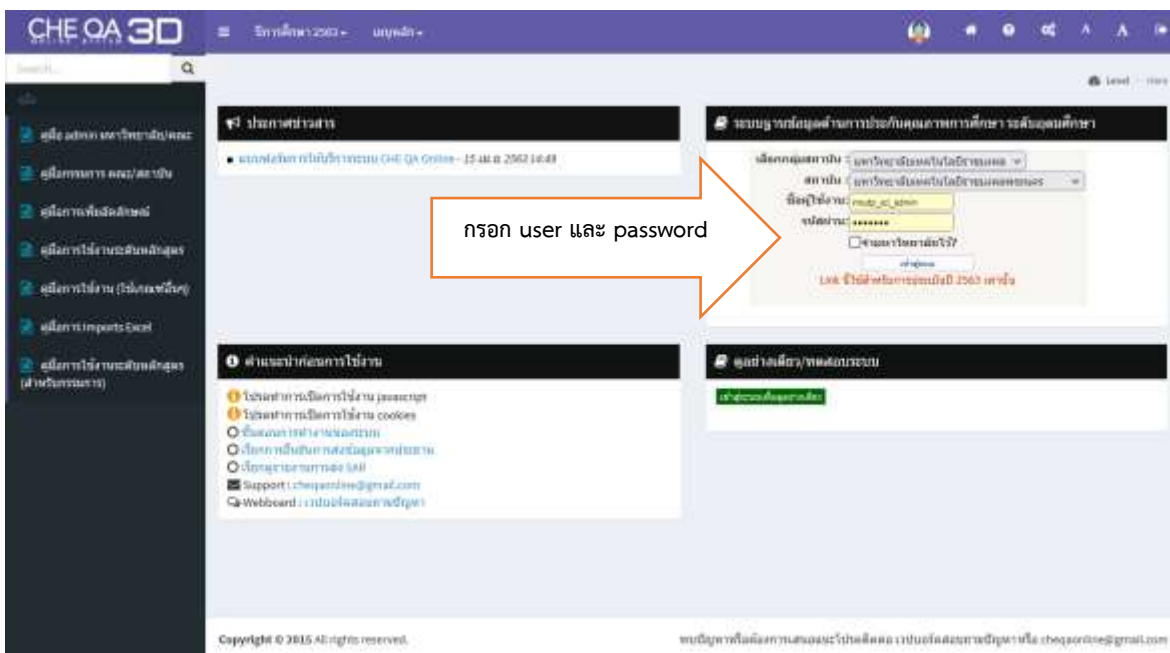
CHE QA 3D
ONLINE SYSTEM

ปีการศึกษา 2563 ▾ เมนูหลัก ▾

Search... 

เมนู

คู่มือ admin มหาวิทยาลัย/คณะ

คู่มือกรรมการ คณะ/สถาบัน

คู่มือการเพิ่มผลิตภัณฑ์

คู่มือการใช้งานระดับหลักสูตร

คู่มือการใช้งาน (ไม่เกณฑ์ใหม่)

คู่มือการ imports Excel

คู่มือการใช้งานระดับหลักสูตร (สำหรับกรรมการ)

Level / Here

ประกาศข่าวสาร

แบบฟอร์มการให้บริการระบบ CHE QA Online - 15 ส.ค. 2562 14:49

ระบบฐานข้อมูลด้านการประกันคุณภาพการศึกษา ระดับอุดมศึกษา

เลือกกลุ่มสถาบัน : มหาวิทยาลัยเทคโนโลยีราชมงคล

สถาบัน : มหาวิทยาลัยเทคโนโลยีราชมงคลพระนคร

ชื่อผู้ใช้งาน : rmutp_sci_admin

รหัสผ่าน : ••••••••

จำชื่อผู้ใช้งาน?

เข้าสู่ระบบ

Link นี้ใช้สำหรับการประเมินปี 2563 เท่านั้น

กรอก user และ password

คำแนะนำก่อนการใช้งาน

ให้ระบบทำการเปิดการใช้งาน javascript

ให้ระบบทำการเปิดการใช้งาน cookies

ขั้นตอนการทำงานของระบบ

เงื่อนไขการยืนยันการส่งข้อมูลจากหน่วยงาน

เงื่อนไขรายงานการส่ง SAR

Support : cheqaonline@gmail.com

Webboard : เว็บบอร์ดสอบถามปัญหา

ดูอย่างเดียว/ทดสอบระบบ

เข้าสู่ระบบเพื่อดูอย่างเดียว

Copyright © 2015 All rights reserved.

พบปัญหาหรือต้องการเสนอแนะโปรดติดต่อ เว็บบอร์ดสอบถามปัญหาหรือ cheqaonline@gmail.com